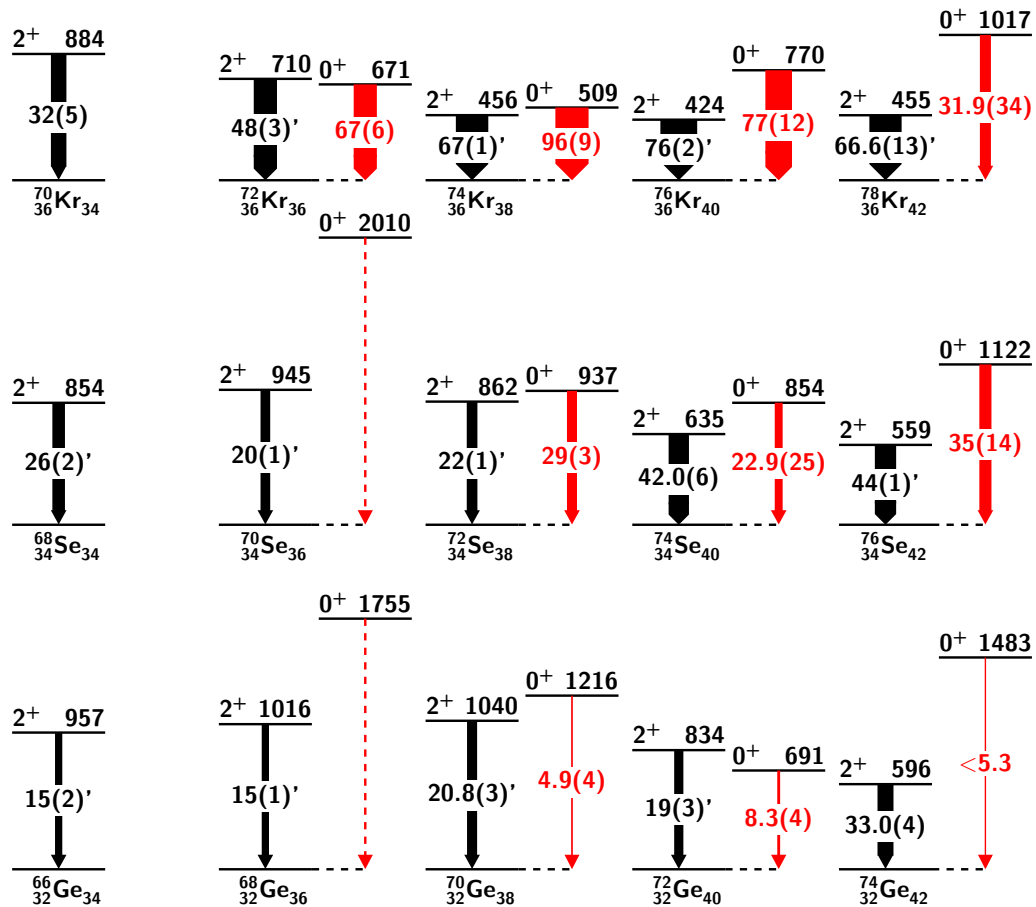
$2^+$ 884
32(5)
$^{70}_{36}$Kr$_{34}$

$2^+$ 710
48(3)'
$0^+$ 671
67(6)
$^{72}_{36}$Kr$_{36}$

$2^+$ 456
67(1)'
$0^+$ 509
96(9)
$^{74}_{36}$Kr$_{38}$

$2^+$ 424
76(2)'
$0^+$ 770
77(12)
$^{76}_{36}$Kr$_{40}$

$2^+$ 455
66.6(13)'
$0^+$ 1017
31.9(34)
$^{78}_{36}$Kr$_{42}$

$0^+$ 2010

$2^+$ 854
26(2)'
$^{68}_{34}$Se$_{34}$

$2^+$ 945
20(1)'
$^{70}_{34}$Se$_{36}$

$2^+$ 862
22(1)'
$0^+$ 937
29(3)
$^{72}_{34}$Se$_{38}$

$2^+$ 635
42.0(6)
$0^+$ 854
22.9(25)
$^{74}_{34}$Se$_{40}$

$2^+$ 559
44(1)'
$0^+$ 1122
35(14)
$^{76}_{34}$Se$_{42}$

$0^+$ 1755

$2^+$ 957
15(2)'
$^{66}_{32}$Ge$_{34}$

$2^+$ 1016
15(1)'
$^{68}_{32}$Ge$_{36}$

$2^+$ 1040
20.8(3)'
$0^+$ 1216
4.9(4)
$^{70}_{32}$Ge$_{38}$

$2^+$ 834
19(3)'
$0^+$ 691
8.3(4)
$^{72}_{32}$Ge$_{40}$

$2^+$ 596
33.0(4)
$0^+$ 1483
$<5.3$
$^{74}_{32}$Ge$_{42}$